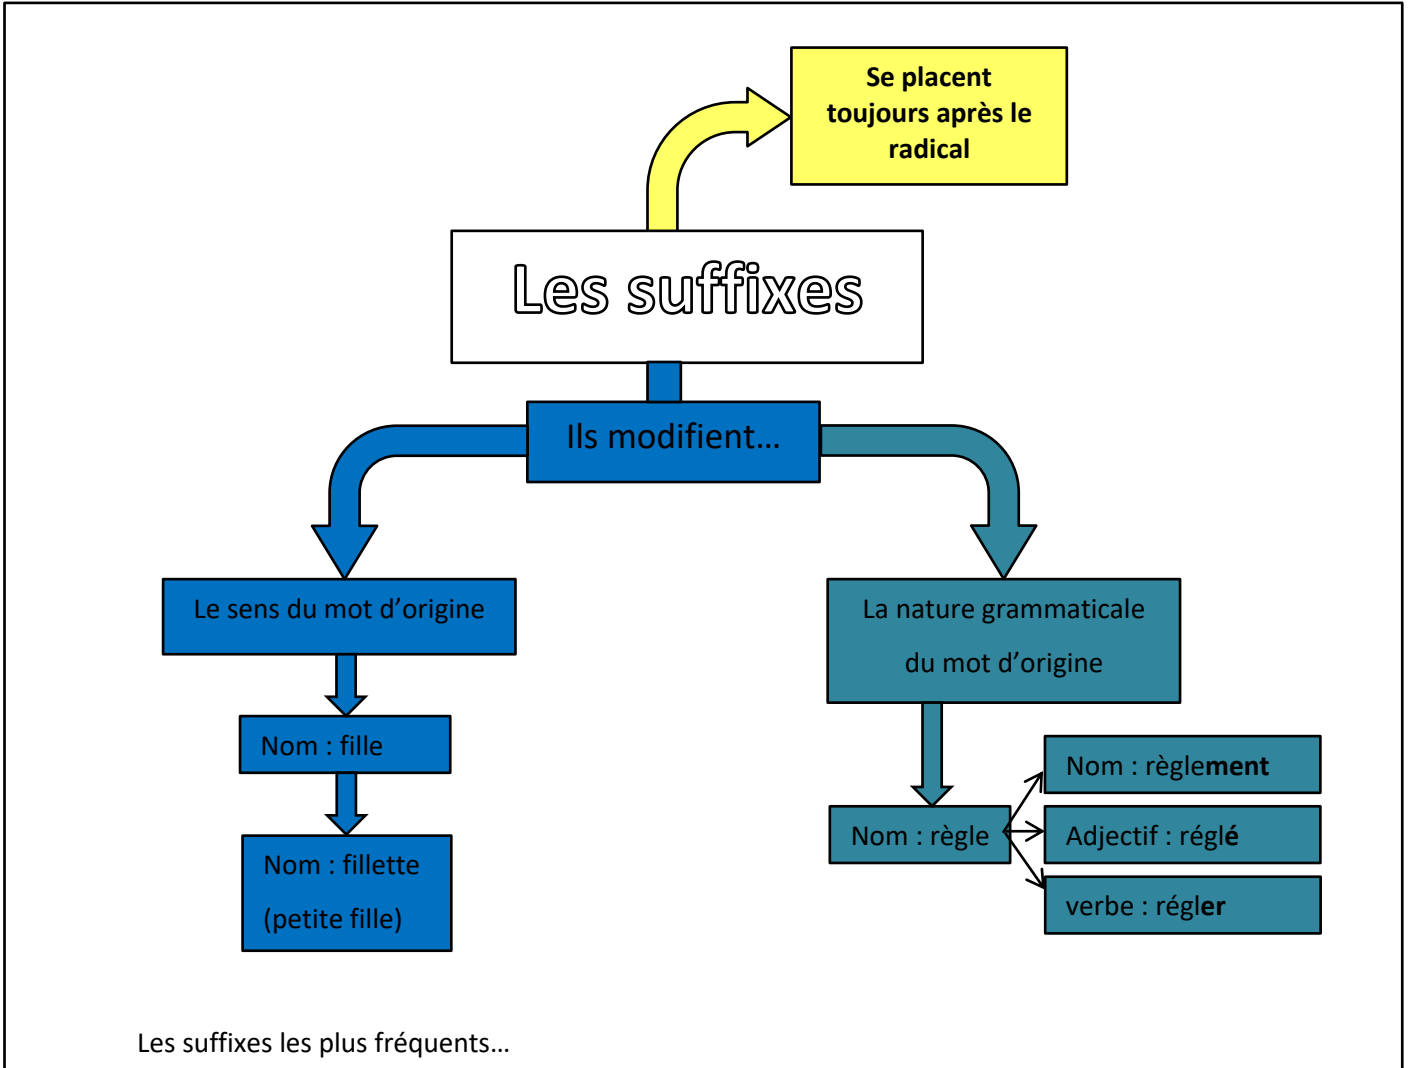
Se placent toujours après le radical

Les suffixes

Ils modifient…

Le sens du mot d'origine

Nom : fille

Nom : fillette

(petite fille)

La nature grammaticale

du mot d'origine

Nom : règle

Nom : règle**ment**

Adjectif : régl**é**

verbe : régl**er**

Les suffixes les plus fréquents…